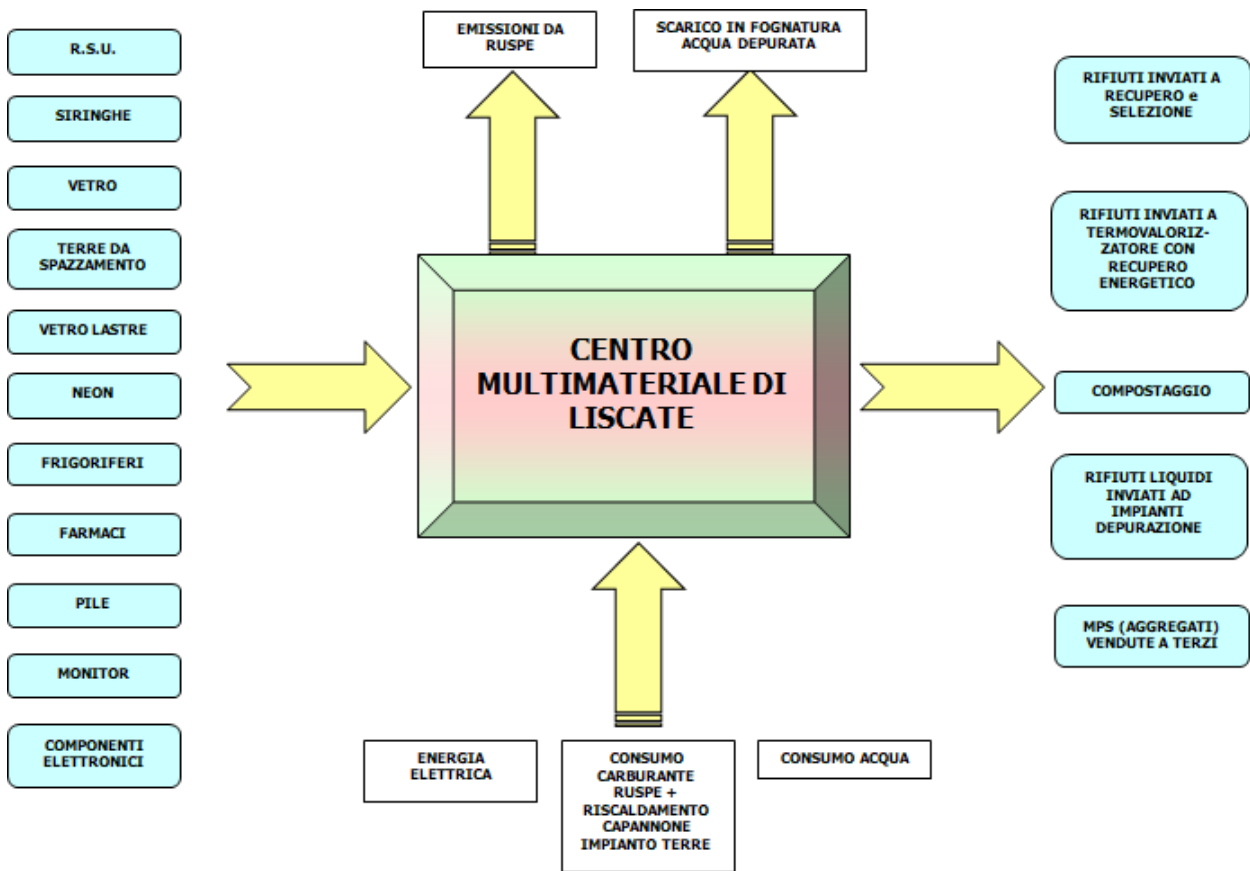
R.S.U.

SIRINGHE

VETRO

TERRE DA SPAZZAMENTO

VETRO LASTRE

NEON

FRIGORIFERI

FARMACI

PILE

MONITOR

COMPONENTI ELETTRONICI

EMISSIONI DA RUSPE

SCARICO IN FOGNATURA ACQUA DEPURATA

CENTRO MULTIMATERIALE DI LISCATE

ENERGIA ELETTRICA

CONSUMO CARBURANTE RUSPE + RISCALDAMENTO CAPANNONE IMPIANTO TERRE

CONSUMO ACQUA

RIFIUTI INVIATI A RECUPERO e SELEZIONE

RIFIUTI INVIATI A TERMOVALORIZZATORE CON RECUPERO ENERGETICO

COMPOSTAGGIO

RIFIUTI LIQUIDI INVIATI AD IMPIANTI DEPURAZIONE

MPS (AGGREGATI) VENDUTE A TERZI